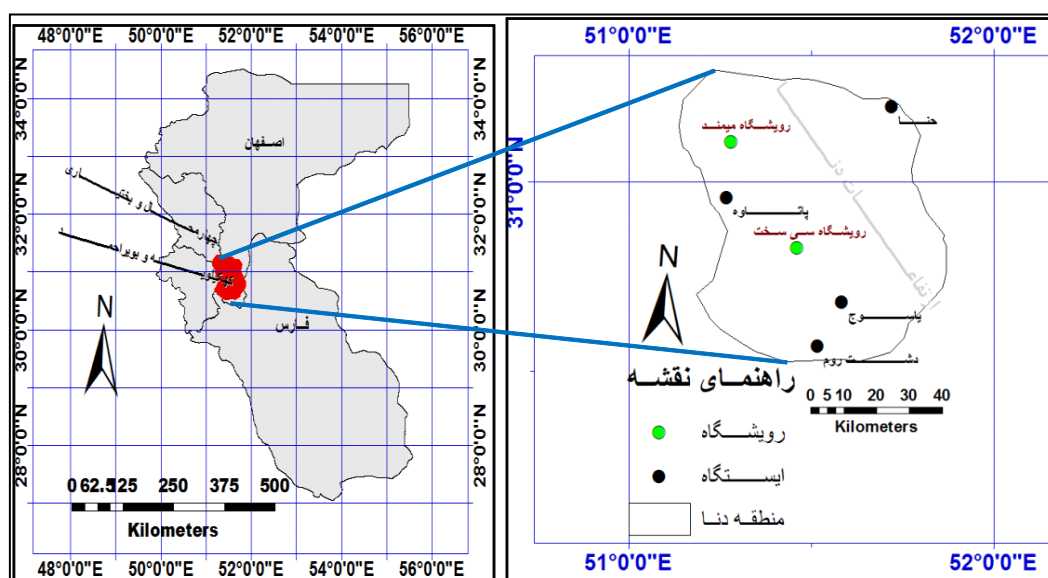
48°0'0"E 50°0'0"E 52°0'0"E 54°0'0"E 56°0'0"E

34°0'0"N 32°0'0"N 30°0'0"N 28°0'0"N

34°0'0"N 32°0'0"N 30°0'0"N 28°0'0"N

اصفهان

اری

ال و بختیا

چهارمحا

یه و بویراحمد

د

کهگیلو

فارس

N

0 62.5125 250 375 500

Kilometers

48°0'0"E 50°0'0"E 52°0'0"E 54°0'0"E 56°0'0"E

51°0'0"E 52°0'0"E

34°0'0"N

31°0'0"N

30°0'0"N

حنا

رویشگاه میمند

پاتاوه

رویشگاه سی سخت

ارتفاعات دنا

یاسوج

دشت روم

N

راهنمای نقشه

0 5 10 20 30 40

Kilometers

رویشگاه

ایستگاه

منطقه دنا

51°0'0"E 52°0'0"E